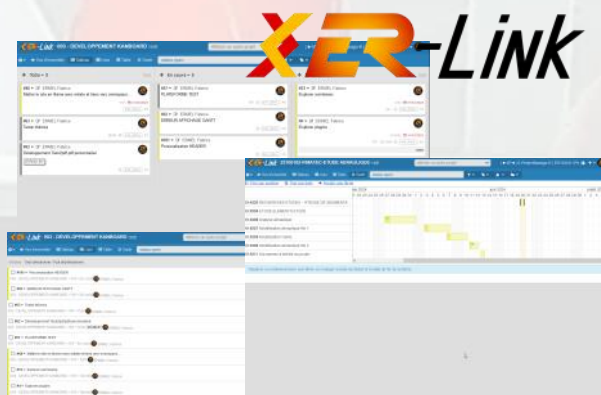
XER-Link

ER-Link 003 - DEVELOPPEMENT KANBOARD

To Do • 3

En cours • 3

Fait • 2

KLAXOPHONE TEST

Tester Alerte

Développement

Personnalisation MUDER

Explorer vendeurs

Explorer pages

ER-Link 003 - DEVELOPPEMENT KANBOARD

ER-Link

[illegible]